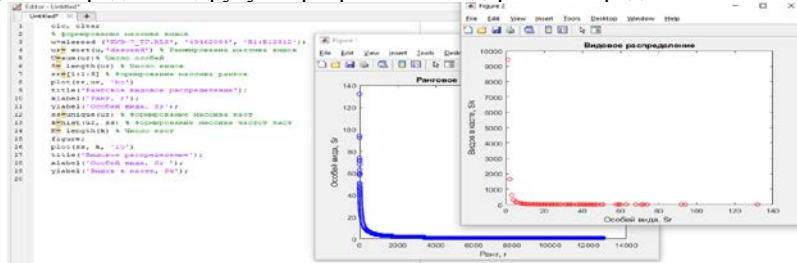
Editor - Untitled*
Untitled* × +
1 clc, clear
2 % формирование массива видов
3 u=xlsread ('ПРВ-7_ТТ.XLS', 'Ю9462066', 'B1:B12512');
4 ur= sort(u,'descend') % Ранжирование массива видов
5 U=numel(ur);% Число особей
6 R= length(ur) % Число видов
7 x=[1:1:R] % формирование массива рангов
8 plot(rr,ur, 'bo')
9 title('Ранговое видовое распределение');
10 xlabel('Ранг, r');
11 ylabel('Особей вида, Sr');
12 zz=unique(ur) % формирование массива каст
13 nn=hist(ur, zz) % формирование массива частот каст
14 K= length(K) % Число каст
15 figure;
16 plot(zz, n, 'ro')
17 title('Видовое распределение');
18 xlabel('Особей вида, Sr ');
19 ylabel('Видов в касте, Sk');
20
21

Figure 1
File Edit View Insert Tools Deskt
Ранговое
140
120
100
80
60
40
20
0
Особей вида, Sr
0 2000 4000 6000 8000 10000 12000 14000
Ранг, r

Figure 2
File Edit View Insert Tools Desktop Window Help
Видовое распределение
10000
9000
8000
7000
6000
5000
4000
3000
2000
1000
0
Видов в касте, Sk
0 20 40 60 80 100 120 140
Особей вида, Sr